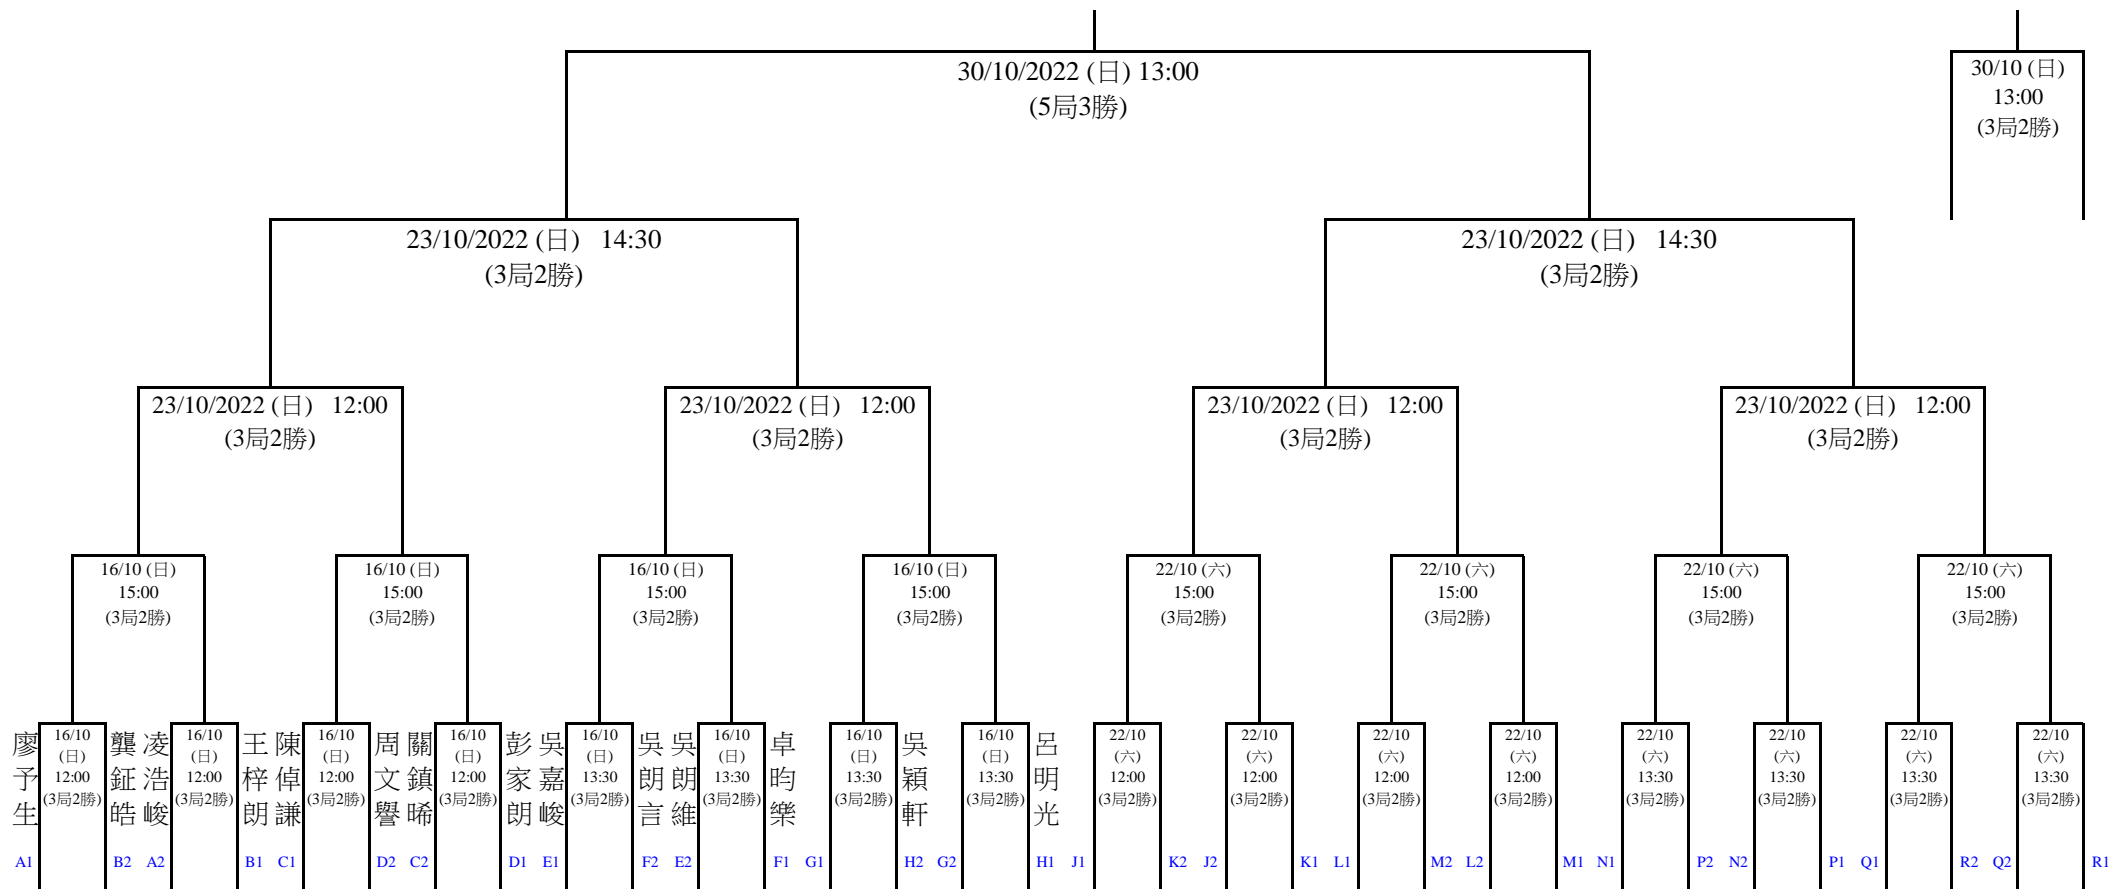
30/10/2022 (日) 13:00
(5局3勝)

30/10 (日)
13:00
(3局2勝)

23/10/2022 (日) 14:30
(3局2勝)

23/10/2022 (日) 14:30
(3局2勝)

23/10/2022 (日) 12:00
(3局2勝)

23/10/2022 (日) 12:00
(3局2勝)

23/10/2022 (日) 12:00
(3局2勝)

23/10/2022 (日) 12:00
(3局2勝)

16/10 (日)
15:00
(3局2勝)

16/10 (日)
15:00
(3局2勝)

16/10 (日)
15:00
(3局2勝)

16/10 (日)
15:00
(3局2勝)

22/10 (六)
15:00
(3局2勝)

22/10 (六)
15:00
(3局2勝)

22/10 (六)
15:00
(3局2勝)

22/10 (六)
15:00
(3局2勝)

廖予生
16/10 (日) 12:00 (3局2勝)
龔鉦皓
凌浩峻
16/10 (日) 12:00 (3局2勝)
王梓朗
陳倬謙
16/10 (日) 12:00 (3局2勝)
周文謦
關鎮晞
16/10 (日) 12:00 (3局2勝)
彭家朗
吳嘉峻
16/10 (日) 13:30 (3局2勝)
吳朗言
吳朗維
16/10 (日) 13:30 (3局2勝)
卓昀樂
16/10 (日) 13:30 (3局2勝)
吳穎軒
16/10 (日) 13:30 (3局2勝)
呂明光
22/10 (六) 12:00 (3局2勝)
22/10 (六) 12:00 (3局2勝)
22/10 (六) 12:00 (3局2勝)
22/10 (六) 12:00 (3局2勝)
22/10 (六) 13:30 (3局2勝)
22/10 (六) 13:30 (3局2勝)
22/10 (六) 13:30 (3局2勝)
22/10 (六) 13:30 (3局2勝)

A1 B2 A2 B1 C1 D2 C2 D1 E1 F2 E2 F1 G1 H2 G2 H1 J1 K2 J2 K1 L1 M2 L2 M1 N1 P2 N2 P1 Q1 R2 Q2 R1